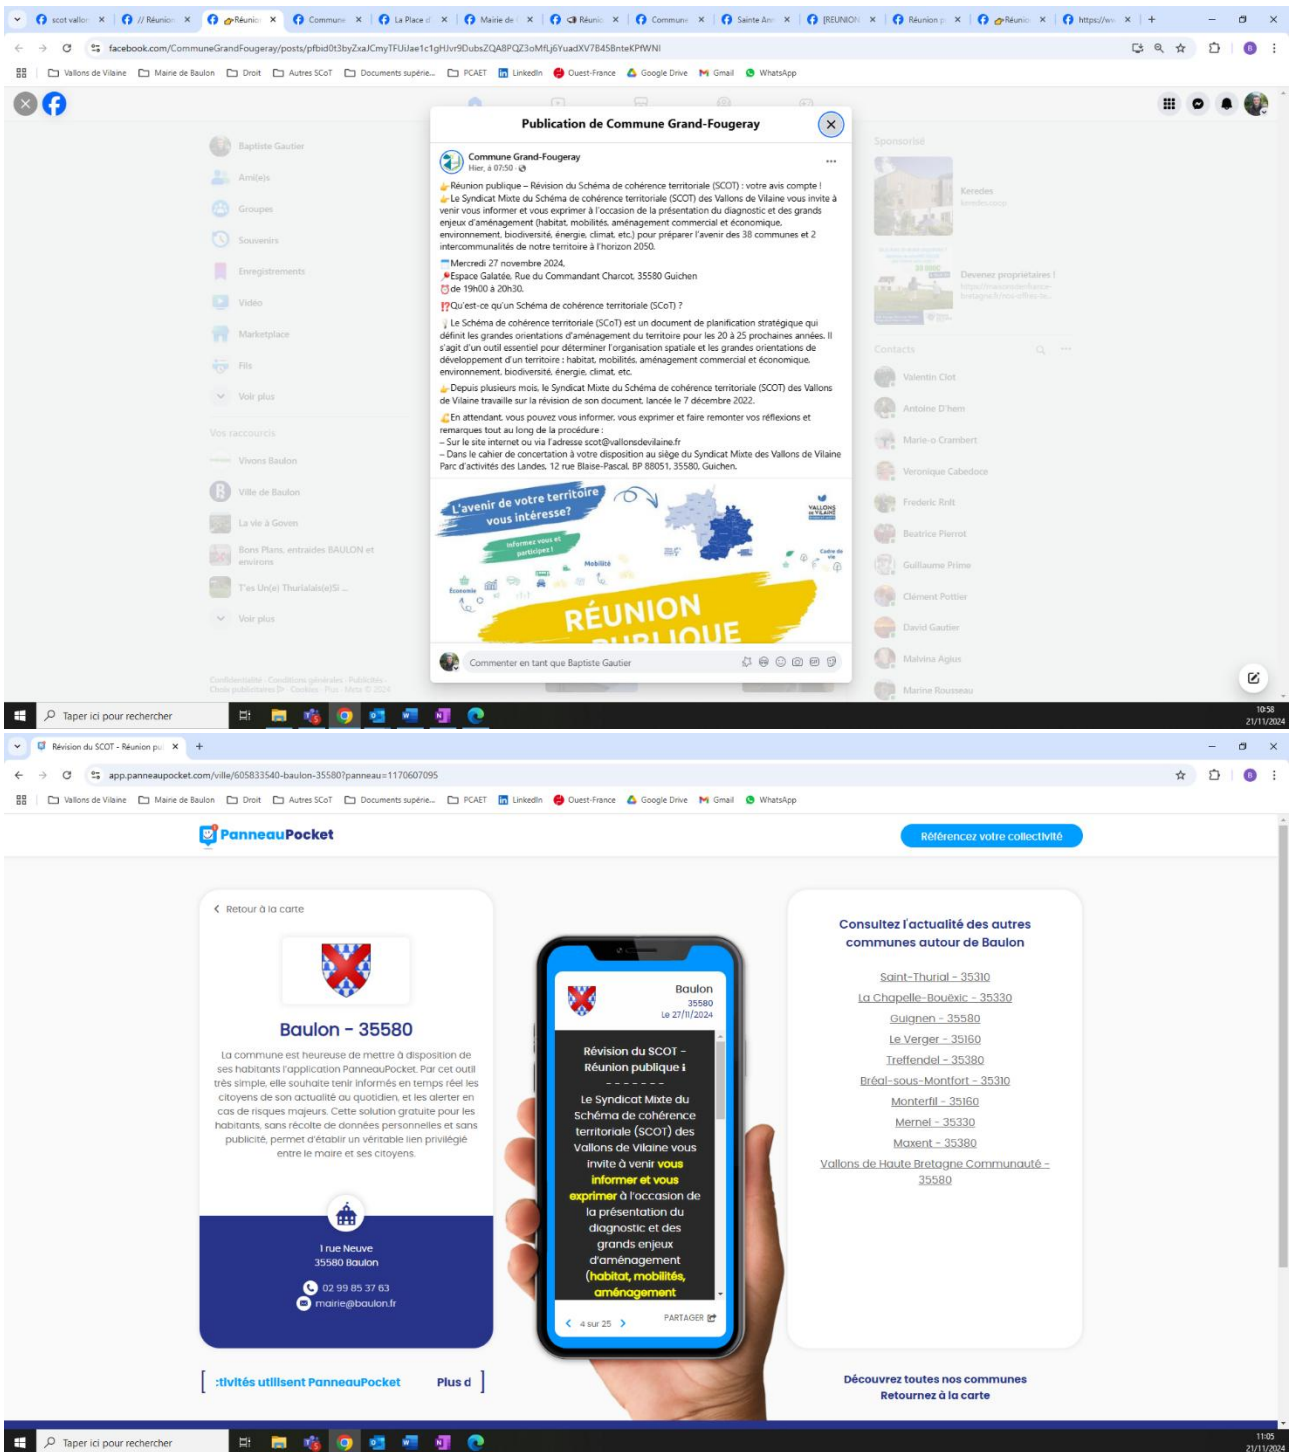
scot vallon | // Réunion | Réunion | Commune | La Place | Mairie de | Réunio | Commune | Sainte Ann | [REUNION | Réunion p | Réunion | https://w

facebook.com/CommuneGrandFougeray/posts/pfbid0t3byZxaJCmyTFUiJae1c1gHJvr9DubsZQA8PQZ3oMfLj6YuadXV7B458nteKPfWNI

Vallons de Vilaine | Maine de Baulon | Droit | Autres SCoT | Documents supérie... | PCAET | LinkedIn | Ouest-France | Google Drive | Gmail | WhatsApp

Baptiste Gautier
Ami(e)s
Groupes
Souvenirs
Enregistrements
Vidéo
Marketplace
Fils
Voir plus
Vos raccourcis
Vivons Baulon
Ville de Baulon
La vie à Goven
Bons Plans, entraides BAULON et environs
T'es Un(e) Thurialais(e)Si ...
Voir plus

Publication de Commune Grand-Fougeray

Commune Grand-Fougeray
Hier, à 07:50

Réunion publique – Révision du Schéma de cohérence territoriale (SCOT) : votre avis compte !
Le Syndicat Mixte du Schéma de cohérence territoriale (SCOT) des Vallons de Vilaine vous invite à venir vous informer et vous exprimer à l'occasion de la présentation du diagnostic et des grands enjeux d'aménagement (habitat, mobilités, aménagement commercial et économique, environnement, biodiversité, énergie, climat, etc.) pour préparer l'avenir des 38 communes et 2 intercommunalités de notre territoire à l'horizon 2050.

Mercredi 27 novembre 2024,
Espace Galatée, Rue du Commandant Charcot, 35580 Guichen
de 19h00 à 20h30.

Qu'est-ce qu'un Schéma de cohérence territoriale (SCoT) ?

Le Schéma de cohérence territoriale (SCoT) est un document de planification stratégique qui définit les grandes orientations d'aménagement du territoire pour les 20 à 25 prochaines années. Il s'agit d'un outil essentiel pour déterminer l'organisation spatiale et les grandes orientations de développement d'un territoire : habitat, mobilités, aménagement commercial et économique, environnement, biodiversité, énergie, climat, etc.

Depuis plusieurs mois, le Syndicat Mixte du Schéma de cohérence territoriale (SCOT) des Vallons de Vilaine travaille sur la révision de son document, lancée le 7 décembre 2022.

En attendant, vous pouvez vous informer, vous exprimer et faire remonter vos réflexions et remarques tout au long de la procédure :
– Sur le site internet ou via l'adresse scot@vallonsdevilaine.fr
– Dans le cahier de concertation à votre disposition au siège du Syndicat Mixte des Vallons de Vilaine Parc d'activités des Landes, 12 rue Blaise-Pascal, BP 88051, 35580, Guichen.

L'avenir de votre territoire vous intéresse?
Informez vous et participez !
VALLONS DE VILAINE
Mobilité
Économie
Cadre de vie
RÉUNION PUBLIQUE

Commenter en tant que Baptiste Gautier

Sponsorisé
Keredes
keredes.coop
Devenez propriétaires !
Contacts
Valentin Clot
Antoine D'hem
Marie-o Crambert
Veronique Cabedoce
Frederic Rnlt
Beatrice Pierrot
Guillaume Prime
Clément Pottier
David Gautier
Malvina Agius
Marine Rousseau

Taper ici pour rechercher
10:58
21/11/2024

Révision du SCOT - Réunion pu

app.panneaupocket.com/ville/605833540-baulon-35580?panneau=1170607095

PanneauPocket
Référencez votre collectivité

Retour à la carte

Baulon - 35580

La commune est heureuse de mettre à disposition de ses habitants l'application PanneauPocket. Par cet outil très simple, elle souhaite tenir informés en temps réel les citoyens de son actualité au quotidien, et les alerter en cas de risques majeurs. Cette solution gratuite pour les habitants, sans récolte de données personnelles et sans publicité, permet d'établir un véritable lien privilégié entre le maire et ses citoyens.

1 rue Neuve
35580 Baulon
02 99 85 37 63
mairie@baulon.fr

Baulon
35580
Le 27/11/2024

Révision du SCOT - Réunion publique !
-------
Le Syndicat Mixte du Schéma de cohérence territoriale (SCOT) des Vallons de Vilaine vous invite à venir vous informer et vous exprimer à l'occasion de la présentation du diagnostic et des grands enjeux d'aménagement (habitat, mobilités, aménagement

4 sur 25
PARTAGER

Consultez l'actualité des autres communes autour de Baulon

Saint-Thurial - 35310
La Chapelle-Bouëxic - 35330
Guignen - 35580
Le Verger - 35160
Treffendel - 35380
Bréal-sous-Montfort - 35310
Monterfil - 35160
Mernel - 35330
Maxent - 35380
Vallons de Haute Bretagne Communauté - 35580

:tivités utilisent PanneauPocket
Plus d

Découvrez toutes nos communes
Retournez à la carte

Taper ici pour rechercher
11:05
21/11/2024